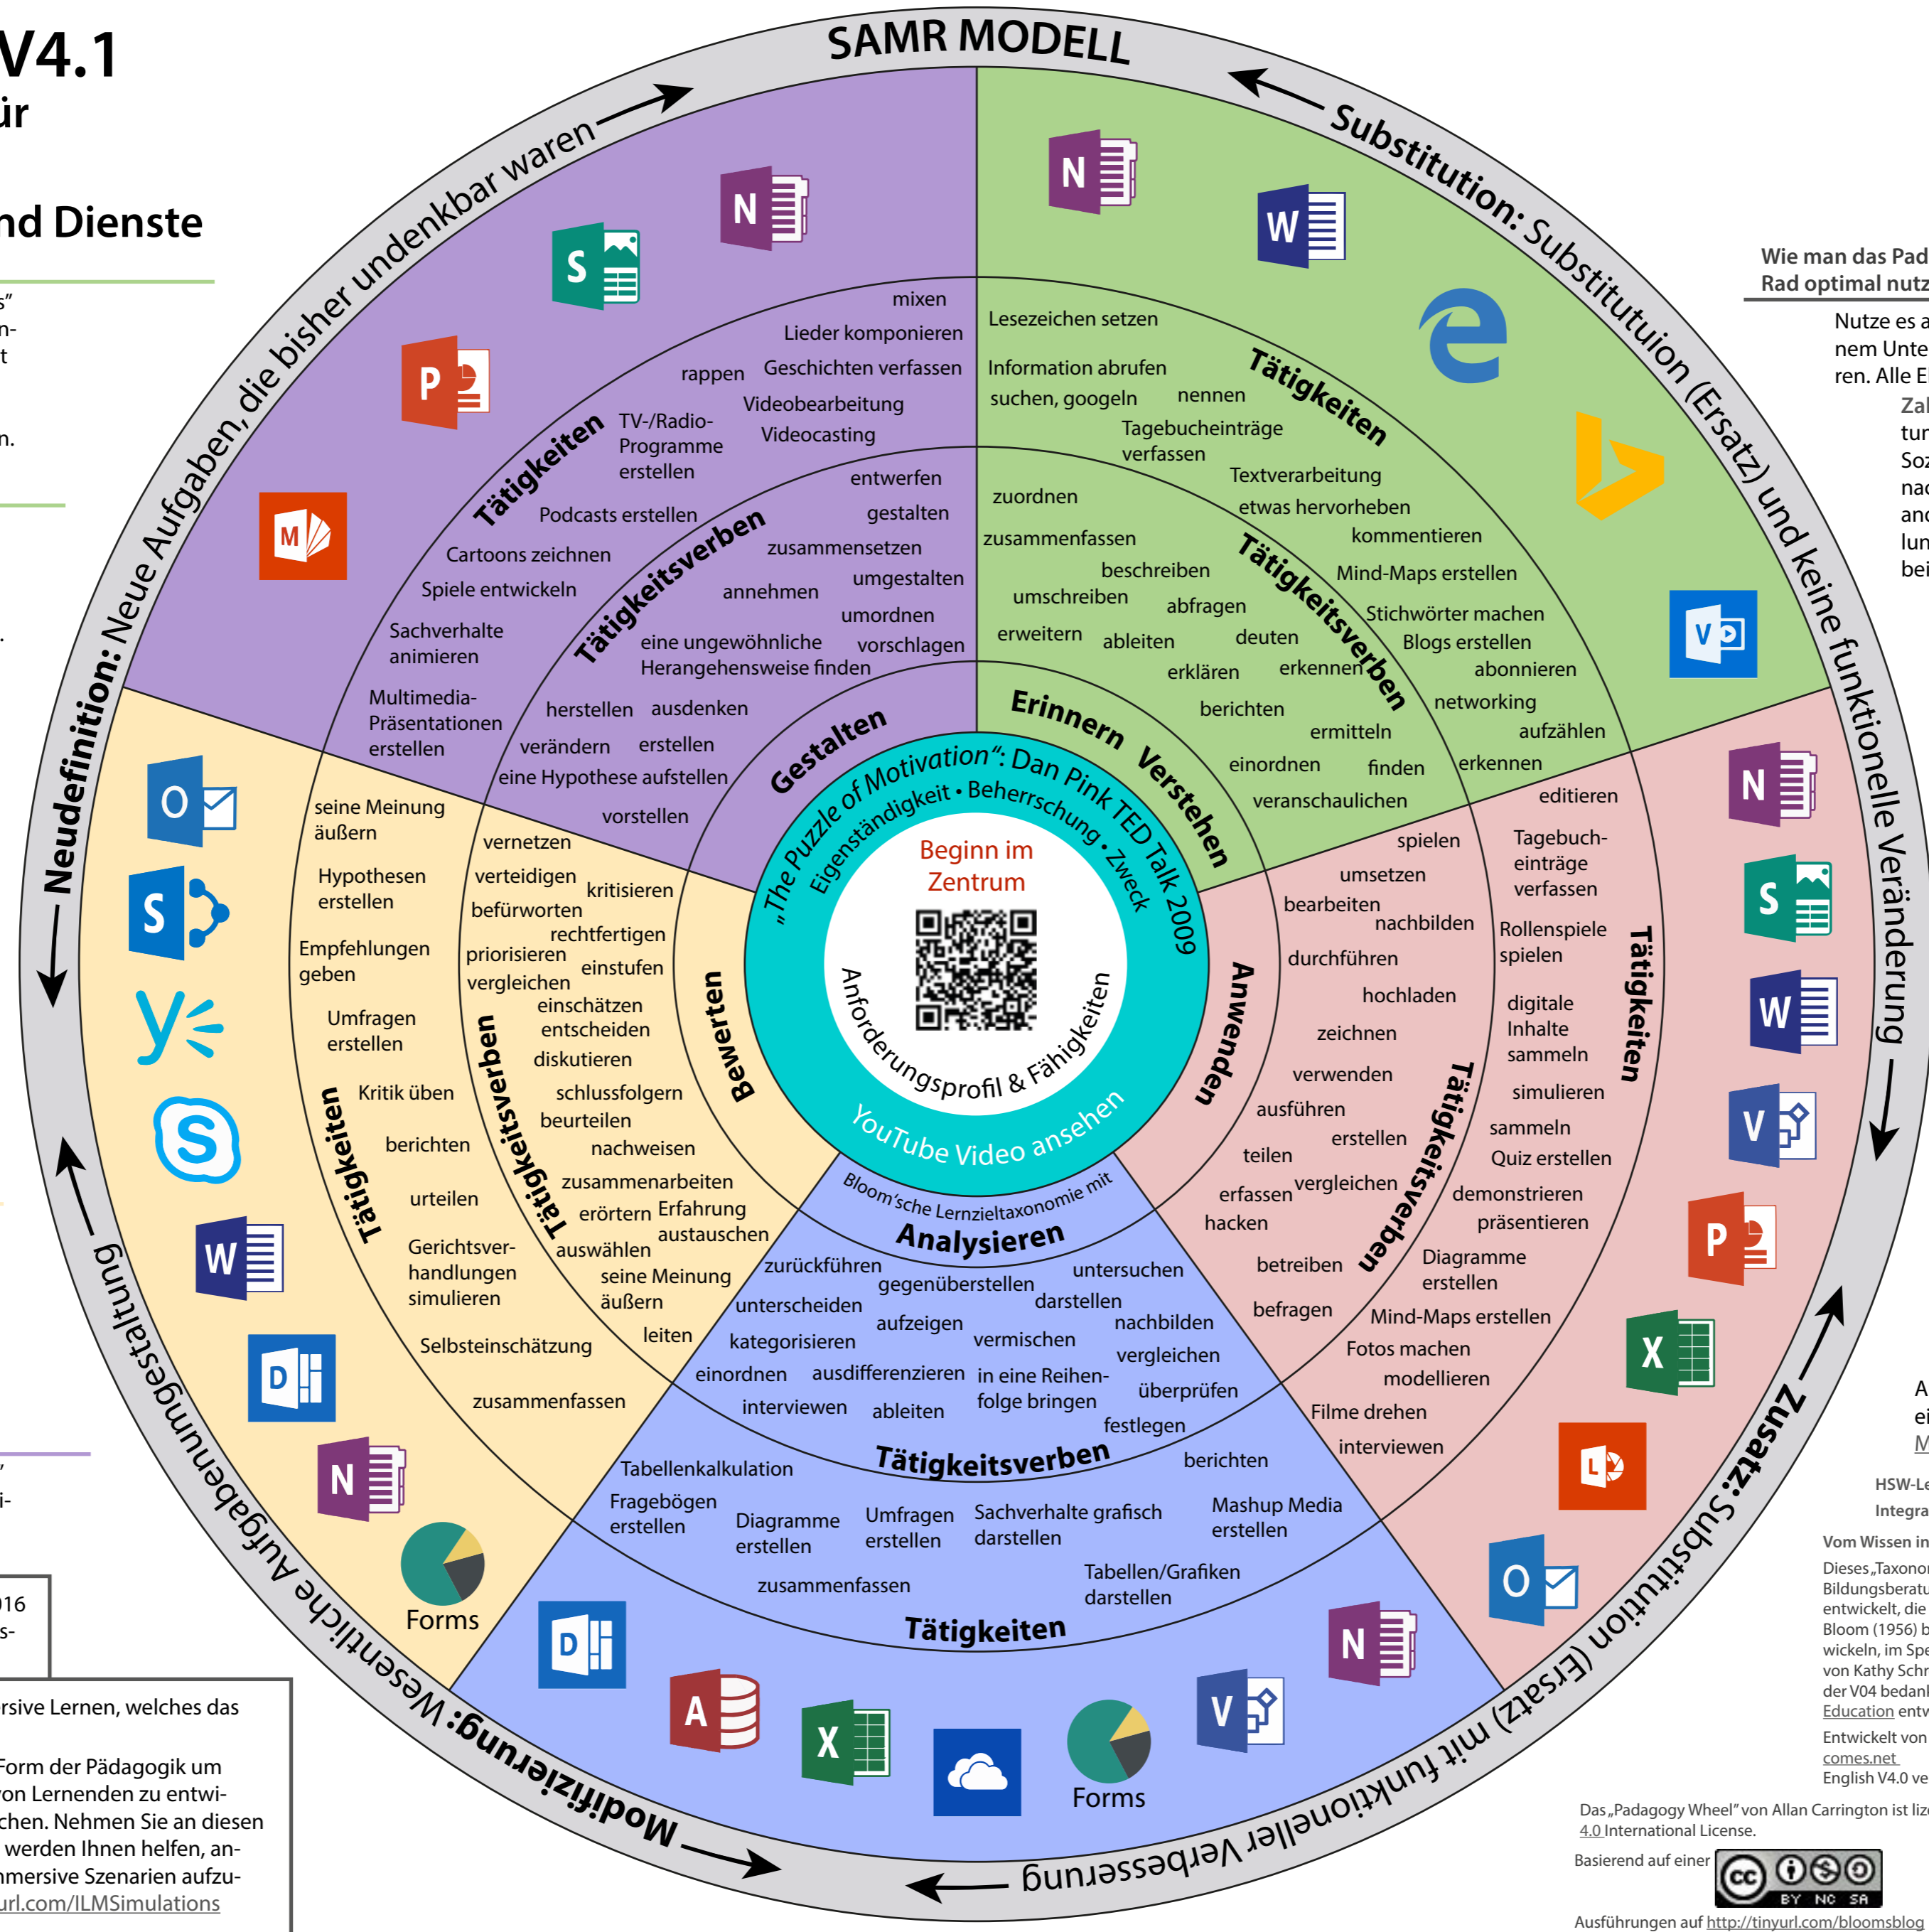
V4.1
ür

nd Dienste

SAMR MODELL

Substitution: Substitutuion (Ersatz) und keine funktionelle Veränderung

Zusatz: Substitution (Ersatz) mit funktioneller Verbesserung

Modifizierung: Wesentliche Aufgabenumgestaltung

Neudefinition: Neue Aufgaben, die bisher undenkbar waren

Tätigkeiten
mixen
Lieder komponieren
rappen
Geschichten verfassen
TV-/Radio-Programme erstellen
Videobearbeitung
Videocasting
Podcasts erstellen
Cartoons zeichnen
Spiele entwickeln
Sachverhalte animieren
Multimedia-Präsentationen erstellen

Tätigkeitsverben
entwerfen
gestalten
zusammensetzen
umgestalten
annehmen
umordnen
eine ungewöhnliche Herangehensweise finden
vorschlagen
herstellen
ausdenken
verändern
erstellen
eine Hypothese aufstellen
vorstellen

Gestalten

Lesezeichen setzen
Information abrufen
suchen, googeln
nennen
Tagebucheinträge verfassen
Textverarbeitung
etwas hervorheben
kommentieren
Mind-Maps erstellen
Stichwörter machen
Blogs erstellen
abonnieren
networking
aufzählen
erkennen
Tätigkeiten

zuordnen
zusammenfassen
beschreiben
umschreiben
abfragen
erweitern
ableiten
deuten
erklären
erkennen
berichten
ermitteln
einordnen
finden
veranschaulichen
Tätigkeitsverben

Erinnern Verstehen

„The Puzzle of Motivation“: Dan Pink TED Talk 2009
Eigenständigkeit • Beherrschung • Zweck
Beginn im Zentrum
Anforderungsprofil & Fähigkeiten
YouTube Video ansehen
Bloom'sche Lernzieltaxonomie mit

editieren
Tagebuch-einträge verfassen
Rollenspiele spielen
digitale Inhalte sammeln
simulieren
sammeln
Quiz erstellen
demonstrieren
präsentieren
Diagramme erstellen
Mind-Maps erstellen
Fotos machen
modellieren
Filme drehen
interviewen
Tätigkeiten

spielen
umsetzen
bearbeiten
nachbilden
durchführen
hochladen
zeichnen
verwenden
ausführen
erstellen
teilen
erfassen
vergleichen
hacken
betreiben
befragen
Tätigkeitsverben

Anwenden

Analysieren
zurückführen
gegenüberstellen
untersuchen
unterscheiden
darstellen
aufzeigen
nachbilden
kategorisieren
vermischen
vergleichen
einordnen
ausdifferenzieren
in eine Reihenfolge bringen
überprüfen
interviewen
ableiten
festlegen
Tätigkeitsverben
berichten
Tabellenkalkulation
Fragebögen erstellen
Diagramme erstellen
Umfragen erstellen
Sachverhalte grafisch darstellen
Mashup Media erstellen
zusammenfassen
Tabellen/Grafiken darstellen
Tätigkeiten

Bewerten
vernetzen
verteidigen
kritisieren
befürworten
rechtfertigen
priorisieren
einstufen
vergleichen
einschätzen
entscheiden
diskutieren
schlussfolgern
beurteilen
nachweisen
zusammenarbeiten
erörtern
Erfahrung austauschen
auswählen
seine Meinung äußern
leiten
Tätigkeitsverben

seine Meinung äußern
Hypothesen erstellen
Empfehlungen geben
Umfragen erstellen
Kritik üben
berichten
urteilen
Gerichtsverhandlungen simulieren
Selbsteinschätzung
zusammenfassen
Tätigkeiten

Forms
Forms

Wie man das Pad
Rad optimal nutz
Nutze es a
nem Unte
ren. Alle E
Zal
tur
Soz
nac
and
lun
bei

A
ei
M
HSW-Le
Integra
Vom Wissen in
Dieses „Taxonor
Bildungsberatu
entwickelt, die
Bloom (1956) b
wickeln, im Spe
von Kathy Schr
der V04 bedank
Education entw
Entwickelt von
comes.net
English V4.0 ve

Das „Padagogy Wheel“ von Allan Carrington ist liz
4.0 International License.
Basierend auf einer
Ausführungen auf http://tinyurl.com/bloomsblog

s”
n-
t
n.
016
s-
rsive Lernen, welches das
Form der Pädagogik um
on Lernenden zu entwi-
chen. Nehmen Sie an diesen
werden Ihnen helfen, an-
nmersive Szenarien aufzu-
url.com/ILMSimulations